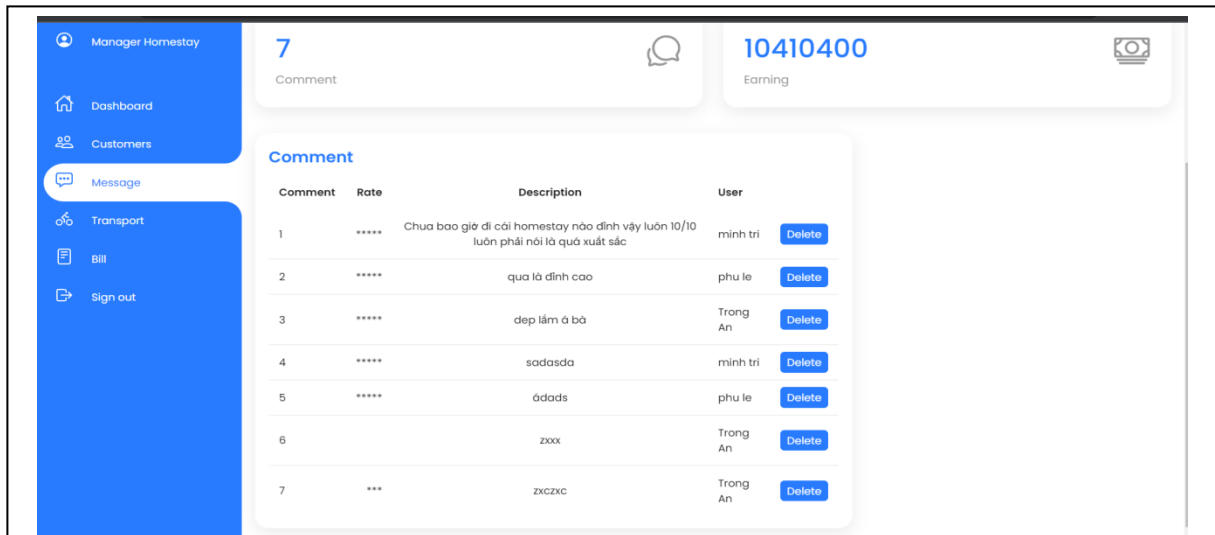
Manager Homestay

Dashboard

Customers

Message

Transport

Bill

Sign out

7
Comment

10410400
Earning

Comment

| Comment | Rate | Description | User | |
|---|---|---|---|---|
| 1 | ***** | Chua bao giờ đi cái homestay nào đỉnh vậy luôn 10/10 luôn phải nói là quá xuất sắc | minh tri | Delete |
| 2 | ***** | qua là đỉnh cao | phu le | Delete |
| 3 | ***** | dep lắm á bà | Trong An | Delete |
| 4 | ***** | sadasda | minh tri | Delete |
| 5 | ***** | ádads | phu le | Delete |
| 6 | | zxxx | Trong An | Delete |
| 7 | *** | zxczxc | Trong An | Delete |